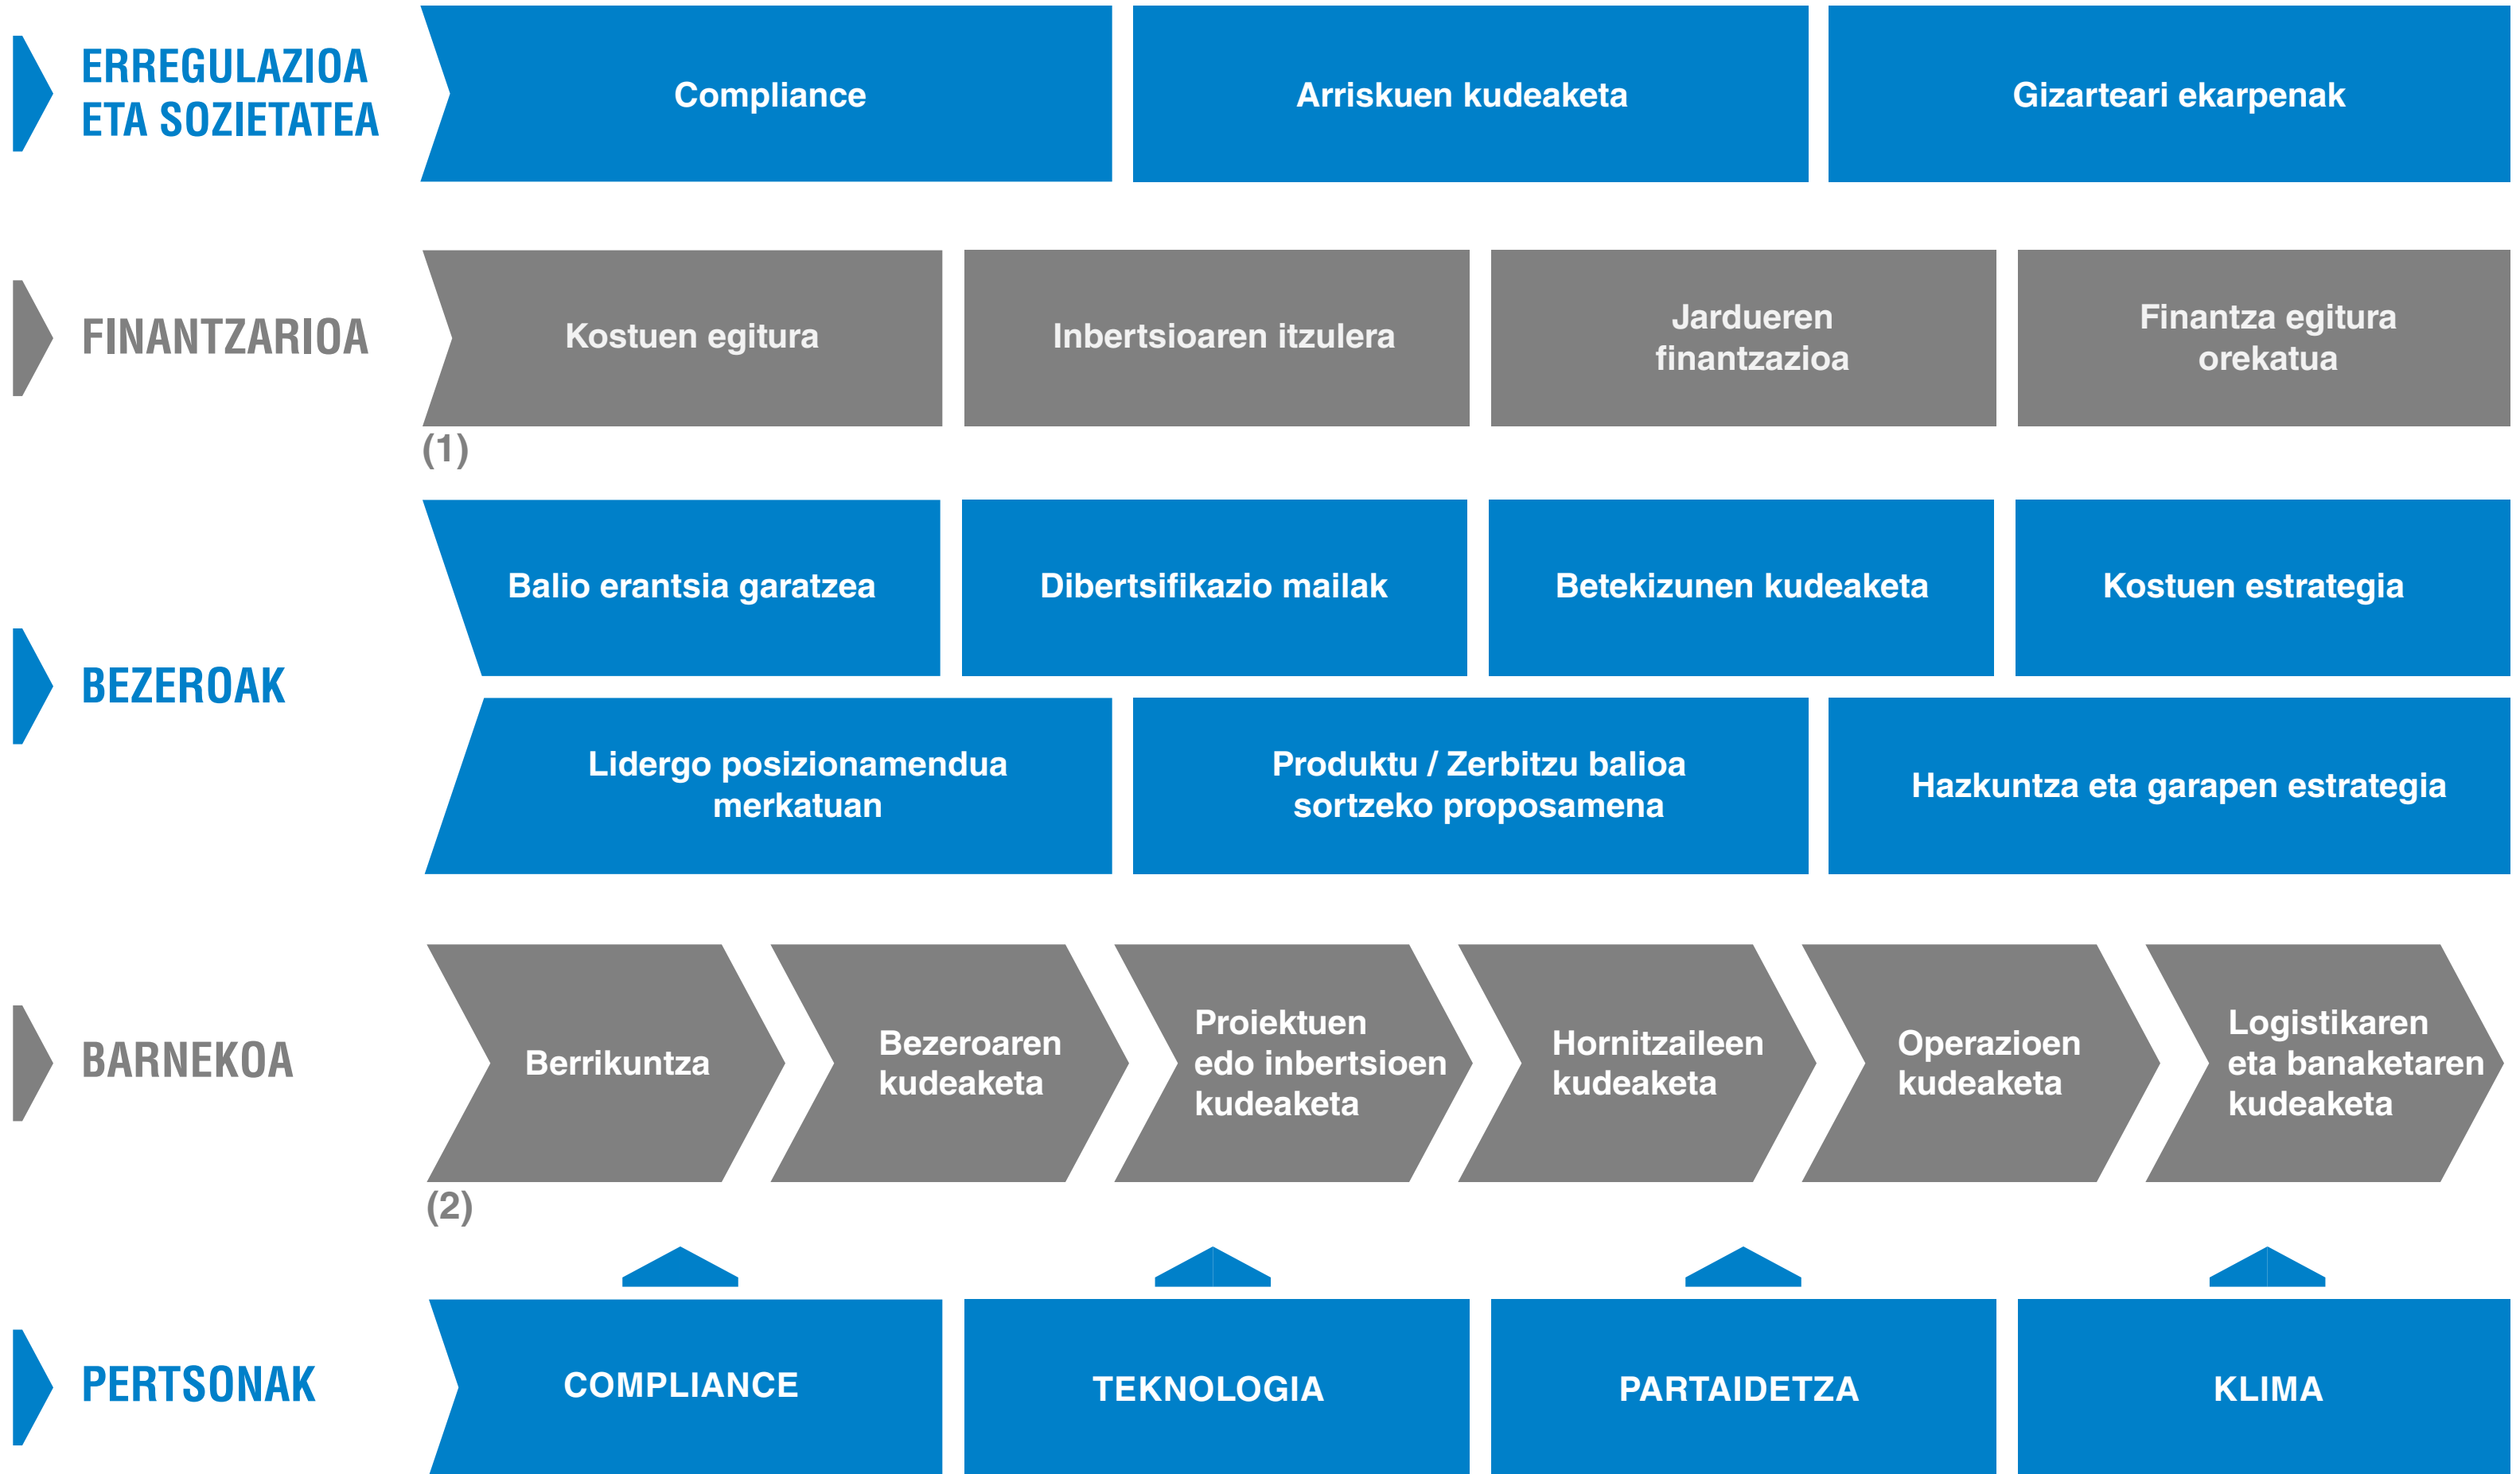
ERREGULAZIOA ETA SOZIETATEA

Compliance

Arriskuen kudeaketa

Gizarteari ekarpenak

FINANTZARIOA

Kostuen egitura

Inbertsioaren itzulera

Jardueren finantzazioa

Finantza egitura orekatua

(1)

BEZEROAK

Balio erantsia garatzea

Dibertsifikazio mailak

Betekizunen kudeaketa

Kostuen estrategia

Lidergo posizionamendua merkatuan

Produktu / Zerbitzu balioa sortzeko proposamena

Hazkuntza eta garapen estrategia

BARNEKOA

Berrikuntza

Bezeroaren kudeaketa

Proiektuen edo inbertsioen kudeaketa

Hornitzaileen kudeaketa

Operazioen kudeaketa

Logistikaren eta banaketaren kudeaketa

(2)

PERTSONAK

COMPLIANCE

TEKNOLOGIA

PARTAIDETZA

KLIMA